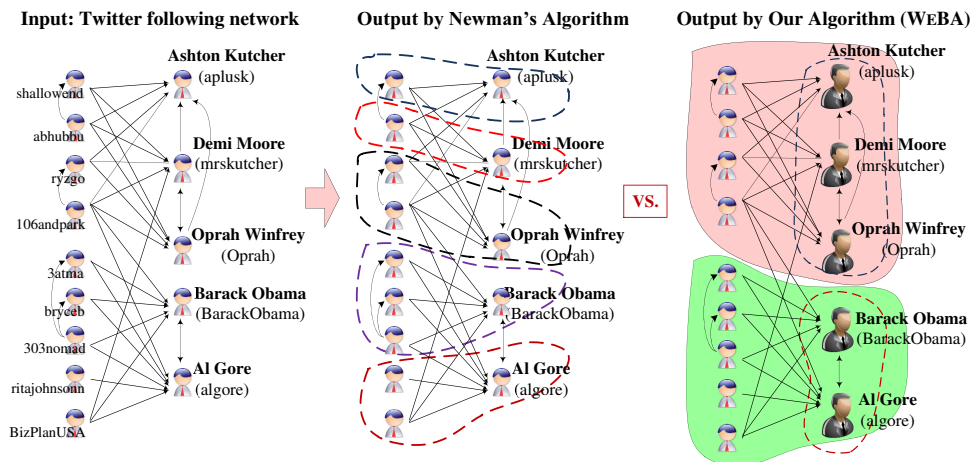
Input: Twitter following network

shallowend
abhubbu
ryzgo
106andpark
3atma
bryceb
303nomad
ritajohnsonn
BizPlanUSA

Ashton Kutcher (aplusk)
Demi Moore (mrskutcher)
Oprah Winfrey (Oprah)
Barack Obama (BarackObama)
Al Gore (algore)

Output by Newman's Algorithm

Ashton Kutcher (aplusk)
Demi Moore (mrskutcher)
Oprah Winfrey (Oprah)
Barack Obama (BarackObama)
Al Gore (algore)

VS.

Output by Our Algorithm (WEBA)

Ashton Kutcher (aplusk)
Demi Moore (mrskutcher)
Oprah Winfrey (Oprah)
Barack Obama (BarackObama)
Al Gore (algore)